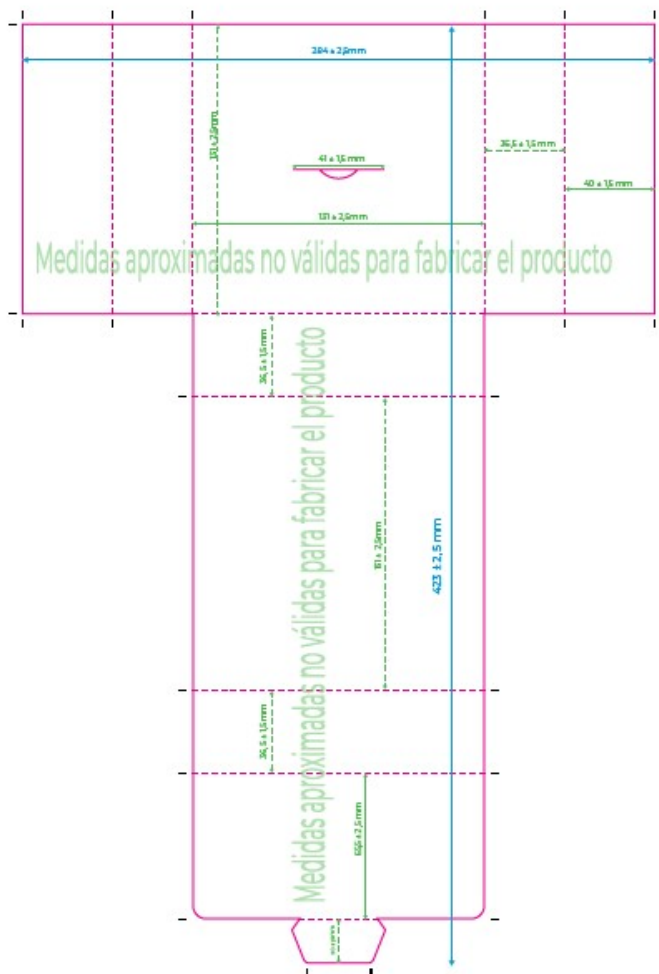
284 ± 2,5mm

131 ± 2,5mm

36,5 ± 1,5 mm

41 ± 1,5 mm

40 ± 1,5 mm

131 ± 2,5mm

Medidas aproximadas no válidas para fabricar el producto

36,5 ± 1,5 mm

Medidas aproximadas no válidas para fabricar el producto

151 ± 2,5mm

423 ± 2,5 mm

36,5 ± 1,5 mm

65,5 ± 2,5 mm

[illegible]